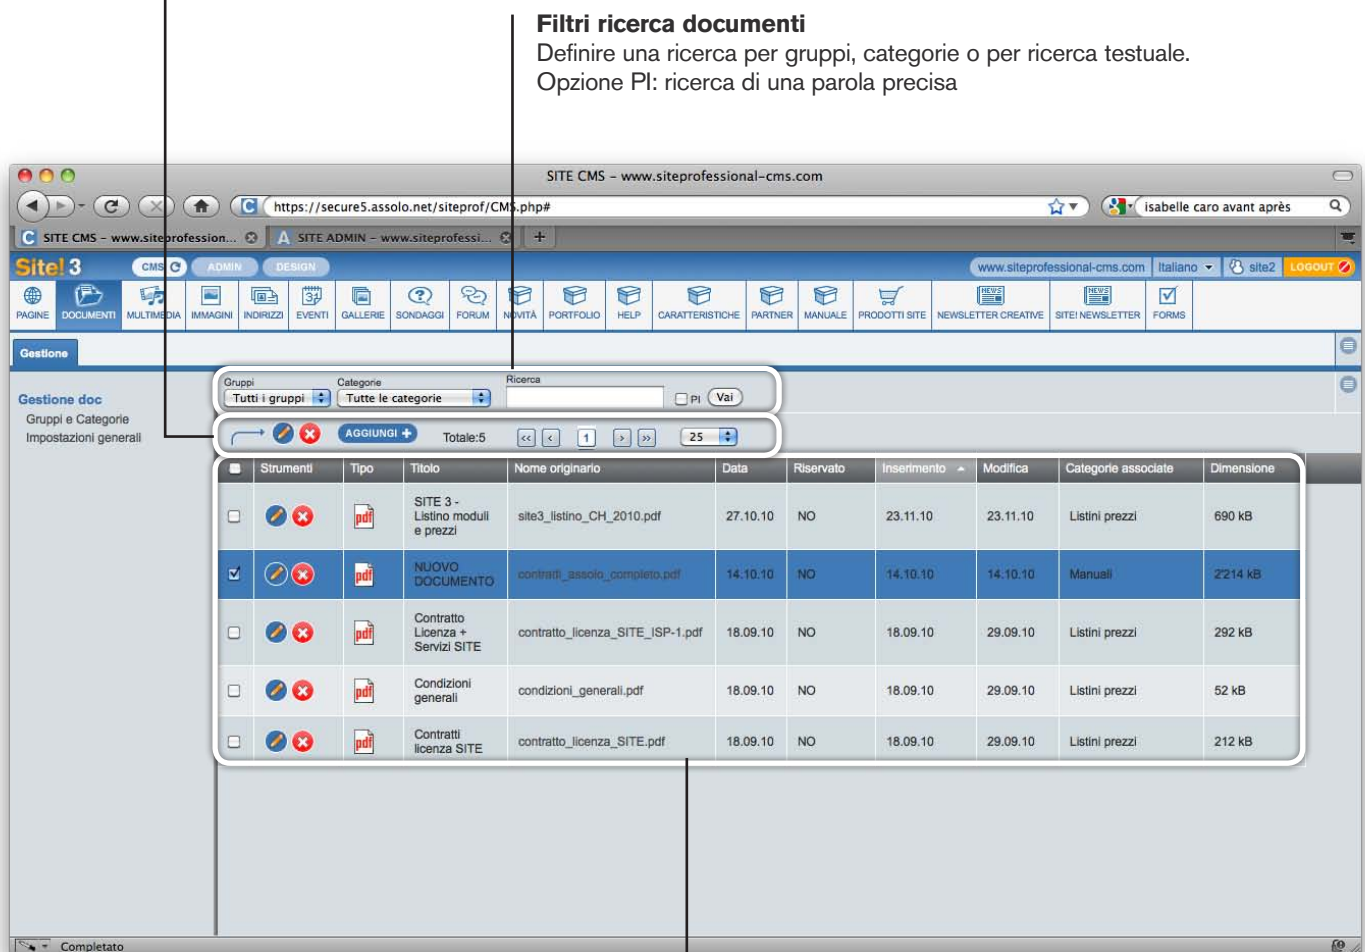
**Filtri ricerca documenti**
Definire una ricerca per gruppi, categorie o per ricerca testuale.
Opzione PI: ricerca di una parola precisa

SITE CMS - www.siteprofessional-cms.com

https://secure5.assolo.net/siteprof/CMS.php#

isabelle caro avant après

SITE CMS - www.siteprofession... | SITE ADMIN - www.siteprofessi...

Site! 3 CMS ADMIN DESIGN www.siteprofessional-cms.com Italiano site2 LOGOUT

PAGINE | DOCUMENTI | MULTIMEDIA | IMMAGINI | INDIRIZZI | EVENTI | GALLERIE | SONDAGGI | FORUM | NOVITÀ | PORTFOLIO | HELP | CARATTERISTICHE | PARTNER | MANUALE | PRODOTTI SITE | NEWSLETTER CREATIVE | SITE! NEWSLETTER | FORMS

Gestione

Gestione doc
Gruppi e Categorie
Impostazioni generali

Gruppi: Tutti i gruppi
Categorie: Tutte le categorie
Ricerca
PI Vai

AGGIUNGI + Totale:5 << < 1 > >> 25

| | Strumenti | Tipo | Titolo | Nome originario | Data | Riservato | Inserimento | Modifica | Categorie associate | Dimensione |
|---|---|---|---|---|---|---|---|---|---|---|
| ☐ | | pdf | SITE 3 - Listino moduli e prezzi | site3_listino_CH_2010.pdf | 27.10.10 | NO | 23.11.10 | 23.11.10 | Listini prezzi | 690 kB |
| ☑ | | pdf | NUOVO DOCUMENTO | contratti_assolo_completo.pdf | 14.10.10 | NO | 14.10.10 | 14.10.10 | Manuali | 2'214 kB |
| ☐ | | pdf | Contratto Licenza + Servizi SITE | contratto_licenza_SITE_ISP-1.pdf | 18.09.10 | NO | 18.09.10 | 29.09.10 | Listini prezzi | 292 kB |
| ☐ | | pdf | Condizioni generali | condizioni_generali.pdf | 18.09.10 | NO | 18.09.10 | 29.09.10 | Listini prezzi | 52 kB |
| ☐ | | pdf | Contratti licenza SITE | contratto_licenza_SITE.pdf | 18.09.10 | NO | 18.09.10 | 29.09.10 | Listini prezzi | 212 kB |

Completato